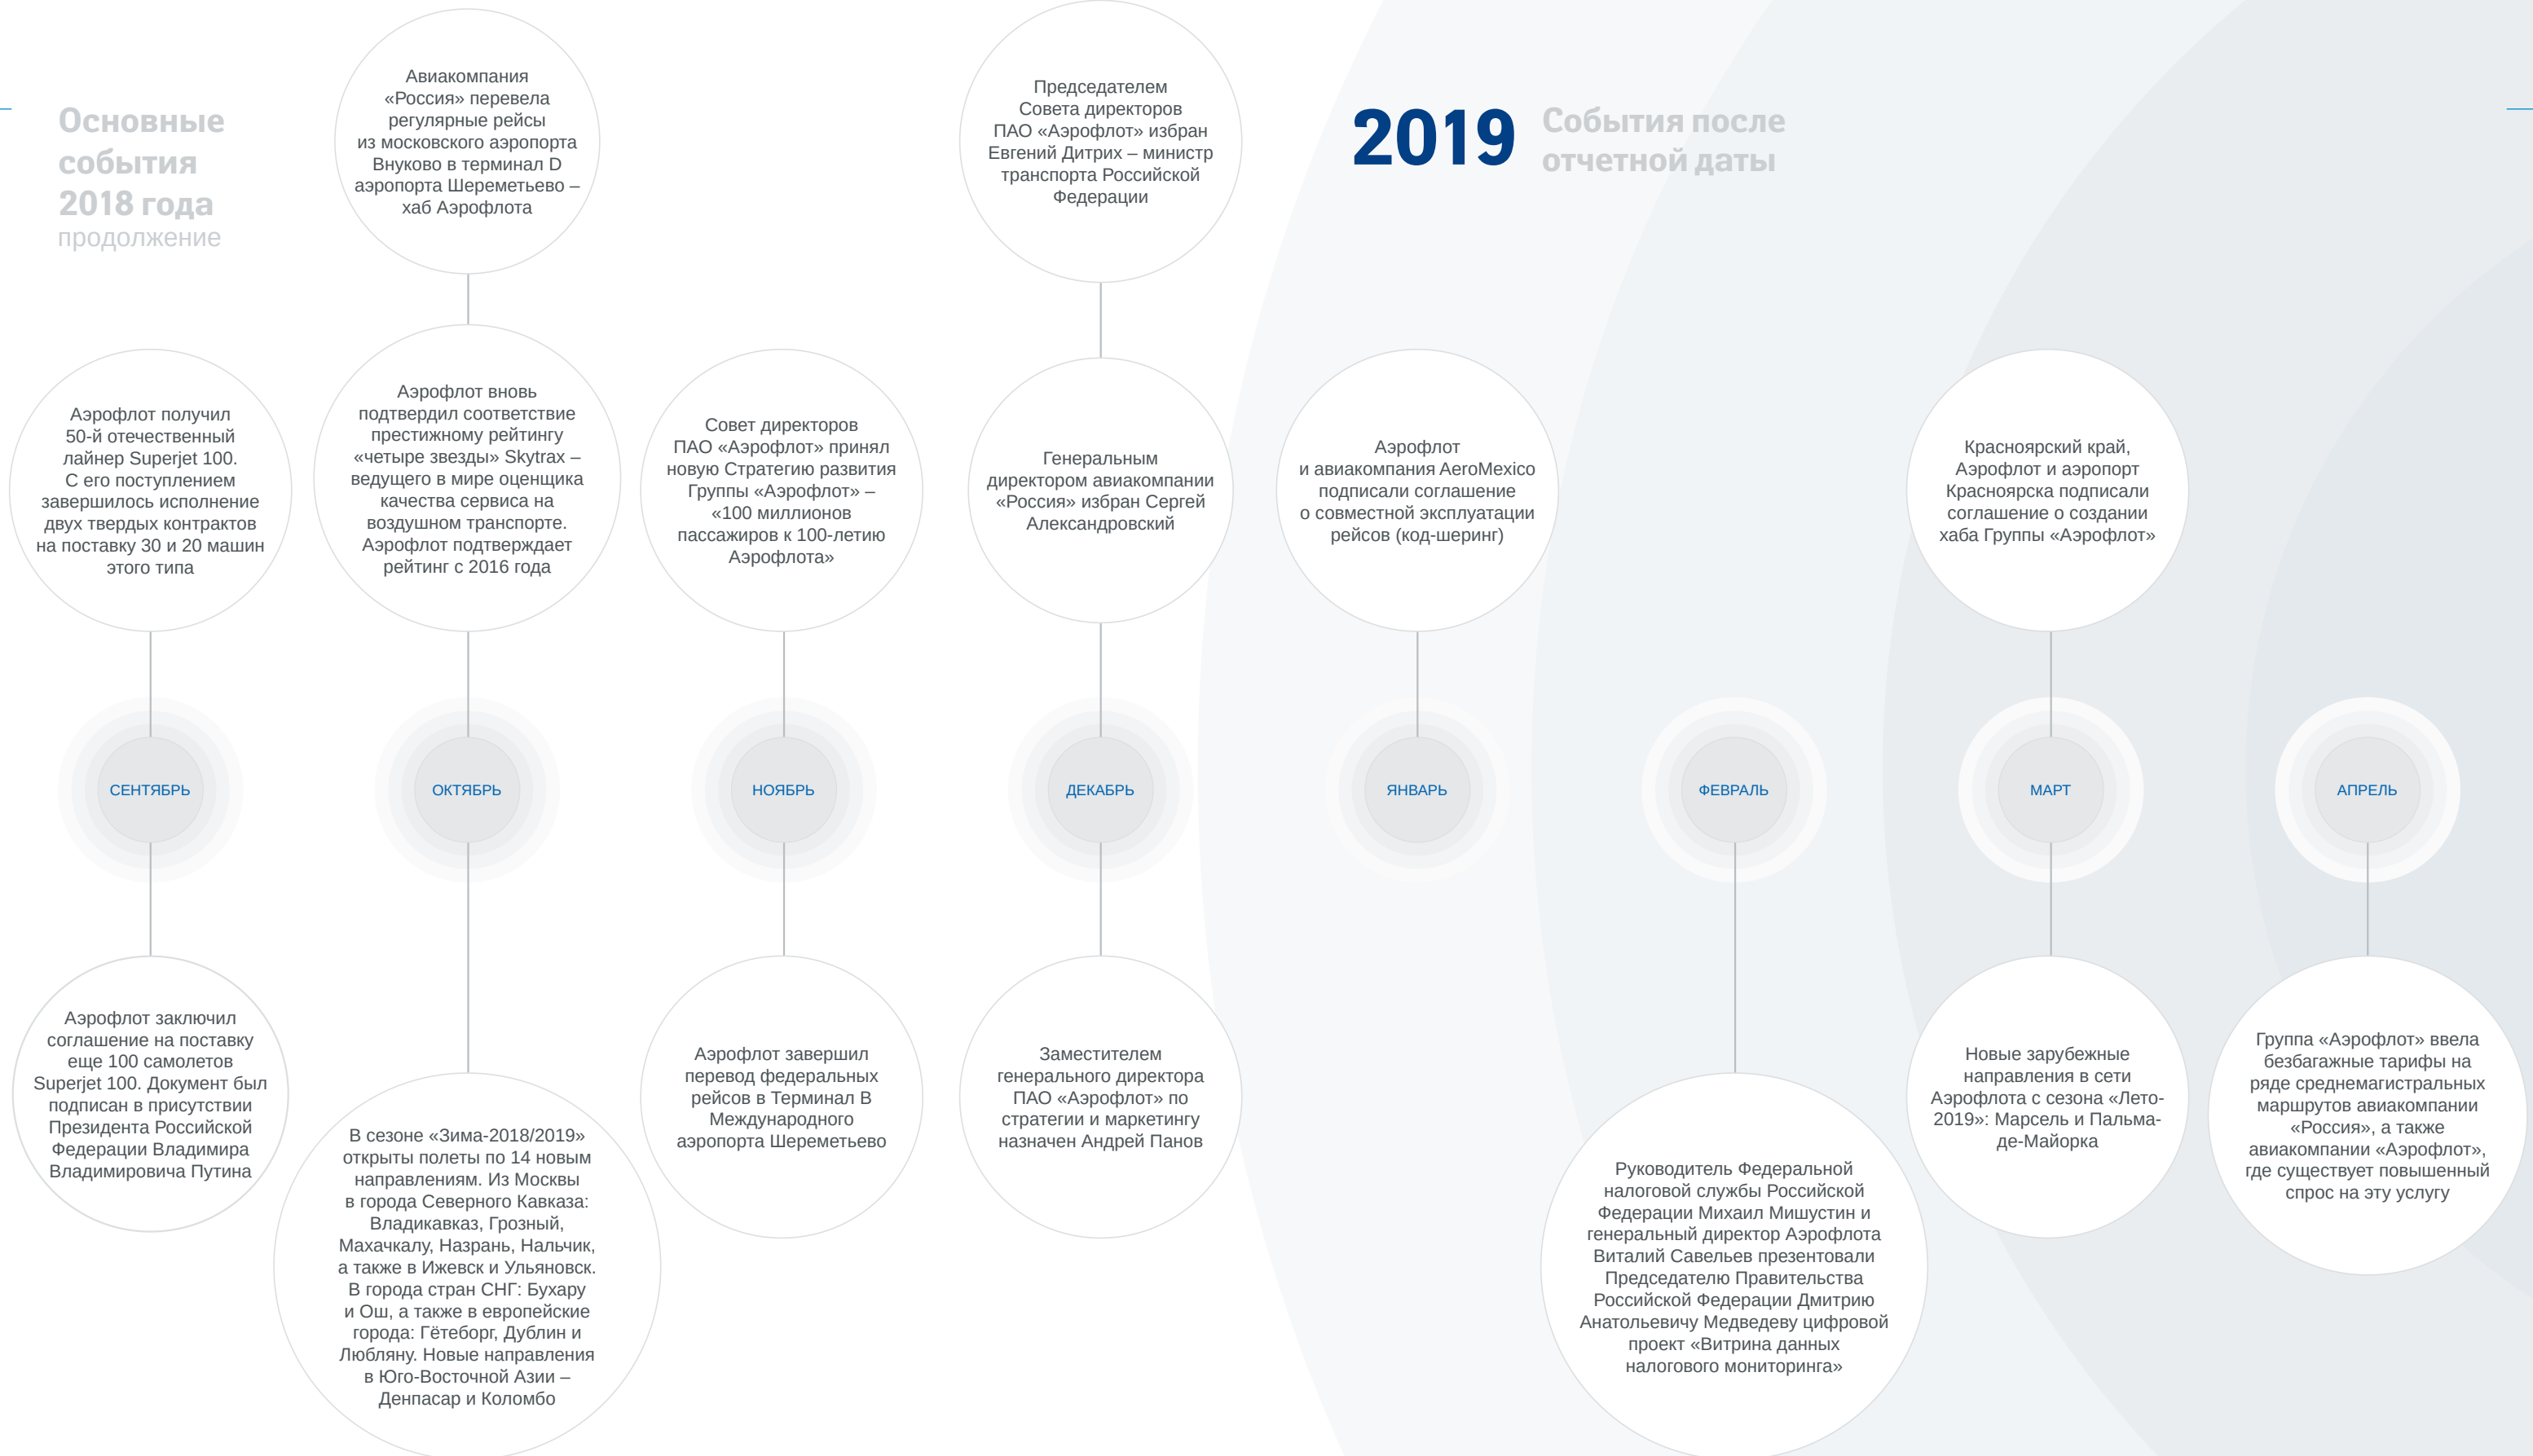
Основные события 2018 года
продолжение

Авиакомпания «Россия» перевела регулярные рейсы из московского аэропорта Внуково в терминал D аэропорта Шереметьево – хаб Аэрофлота

Председателем Совета директоров ПАО «Аэрофлот» избран Евгений Дитрих – министр транспорта Российской Федерации

2019 События после отчетной даты

Аэрофлот получил 50-й отечественный лайнер Superjet 100. С его поступлением завершилось исполнение двух твердых контрактов на поставку 30 и 20 машин этого типа

Аэрофлот вновь подтвердил соответствие престижному рейтингу «четыре звезды» Skytrax – ведущего в мире оценщика качества сервиса на воздушном транспорте. Аэрофлот подтверждает рейтинг с 2016 года

Совет директоров ПАО «Аэрофлот» принял новую Стратегию развития Группы «Аэрофлот» – «100 миллионов пассажиров к 100-летию Аэрофлота»

Генеральным директором авиакомпании «Россия» избран Сергей Александровский

Аэрофлот и авиакомпания AeroMexico подписали соглашение о совместной эксплуатации рейсов (код-шеринг)

Красноярский край, Аэрофлот и аэропорт Красноярска подписали соглашение о создании хаба Группы «Аэрофлот»

СЕНТЯБРЬ

ОКТЯБРЬ

НОЯБРЬ

ДЕКАБРЬ

ЯНВАРЬ

ФЕВРАЛЬ

МАРТ

АПРЕЛЬ

Аэрофлот заключил соглашение на поставку еще 100 самолетов Superjet 100. Документ был подписан в присутствии Президента Российской Федерации Владимира Владимировича Путина

В сезоне «Зима-2018/2019» открыты полеты по 14 новым направлениям. Из Москвы в города Северного Кавказа: Владикавказ, Грозный, Махачкалу, Назрань, Нальчик, а также в Ижевск и Ульяновск. В города стран СНГ: Бухару и Ош, а также в европейские города: Гётеборг, Дублин и Любляну. Новые направления в Юго-Восточной Азии – Денпасар и Коломбо

Аэрофлот завершил перевод федеральных рейсов в Терминал B Международного аэропорта Шереметьево

Заместителем генерального директора ПАО «Аэрофлот» по стратегии и маркетингу назначен Андрей Панов

Руководитель Федеральной налоговой службы Российской Федерации Михаил Мишустин и генеральный директор Аэрофлота Виталий Савельев презентовали Председателю Правительства Российской Федерации Дмитрию Анатольевичу Медведеву цифровой проект «Витрина данных налогового мониторинга»

Новые зарубежные направления в сети Аэрофлота с сезона «Лето-2019»: Марсель и Пальма-де-Майорка

Группа «Аэрофлот» ввела безбагажные тарифы на ряде среднемагистральных маршрутов авиакомпании «Россия», а также авиакомпании «Аэрофлот», где существует повышенный спрос на эту услугу